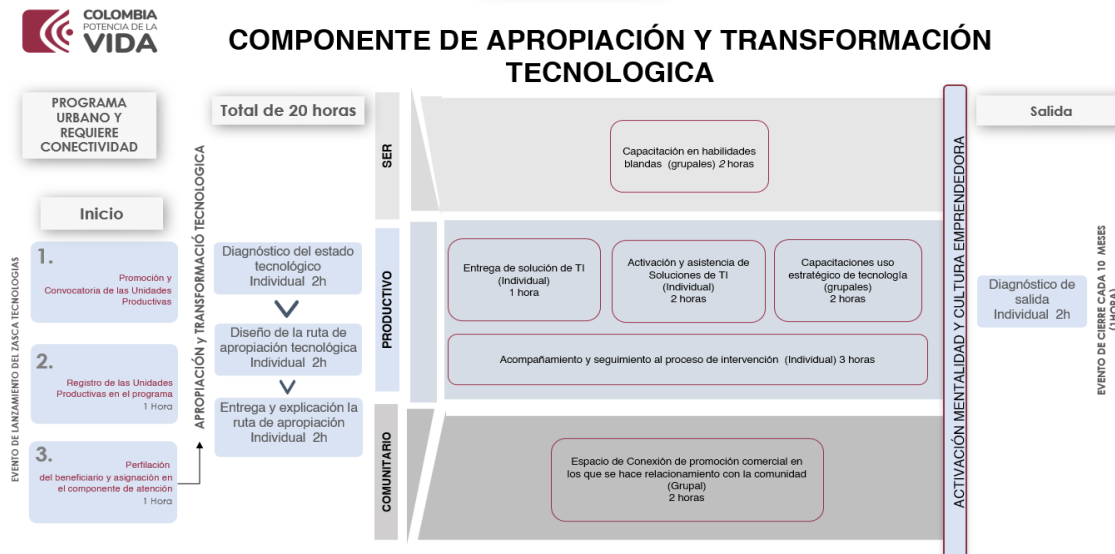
COLOMBIA
POTENCIA DE LA
VIDA

COMPONENTE DE APROPIACIÓN Y TRANSFORMACIÓN TECNOLOGICA

PROGRAMA URBANO Y REQUIERE CONECTIVIDAD

Total de 20 horas

Salida

Inicio

EVENTO DE LANZAMIENTO DEL ZASCA TECNOLOGIAS

1.
Promoción y Convocatoria de las Unidades Productivas

2.
Registro de las Unidades Productivas en el programa
1 Hora

3.
Perfilación del beneficiario y asignación en el componente de atención
1 Hora

APROPIACIÓN y TRANSFORMACIÓ TECNOLOGICA

Diagnóstico del estado tecnológico
Individual 2h

Diseño de la ruta de apropiación tecnológica
Individual 2h

Entrega y explicación la ruta de apropiación
Individual 2h

SER

Capacitación en habilidades blandas (grupales) 2 horas

PRODUCTIVO

Entrega de solución de TI
(Individual)
1 hora

Activación y asistencia de Soluciones de TI
(Individual)
2 horas

Capacitaciones uso estratégico de tecnología
(grupales)
2 horas

Acompañamiento y seguimiento al proceso de intervención (Individual) 3 horas

COMUNITARIO

Espacio de Conexión de promoción comercial en los que se hace relacionamiento con la comunidad
(Grupal)
2 horas

ACTIVACIÓN MENTALIDAD Y CULTURA EMPRENDEDORA

Diagnóstico de salida
Individual 2h

EVENTO DE CIERRE CADA 10 MESES (1HORA)